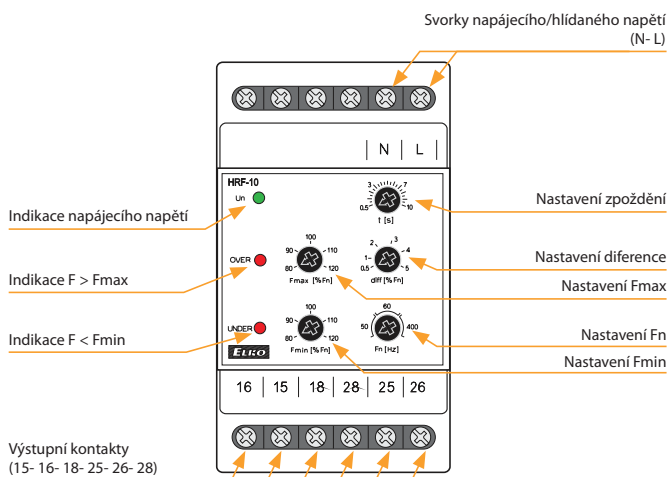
Svorky napájecího/hlídaného napětí
(N- L)

N | L

HRF-10

Indikace napájecího napětí

Un

Nastavení zpoždění

3 5 7
1 10
0.5
t [s]

Nastavení diference

2 3
1 4
0.5 5
diff [% Fn]

Indikace F > Fmax

OVER

100
90 110
80 120
Fmax [% Fn]

Nastavení Fmax

Indikace F < Fmin

UNDER

100
90 110
80 120
Fmin [% Fn]

60
50 400
Fn [Hz]

Nastavení Fn

Nastavení Fmin

ELKO

16 | 15 | 18 | 28 | 25 | 26

Výstupní kontakty
(15- 16- 18- 25- 26- 28)